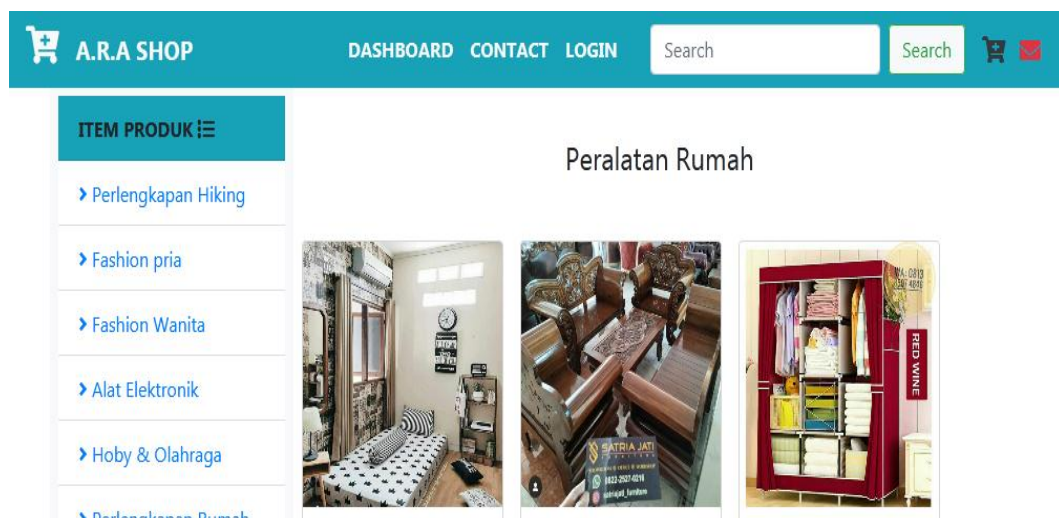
A.R.A SHOP

DASHBOARD CONTACT LOGIN

Search

Search

ITEM PRODUK

› Perlengkapan Hiking

› Fashion pria

› Fashion Wanita

› Alat Elektronik

› Hoby & Olahraga

› Perlengkapan Rumah

Peralatan Rumah

SATRIA JATI

RED WINE